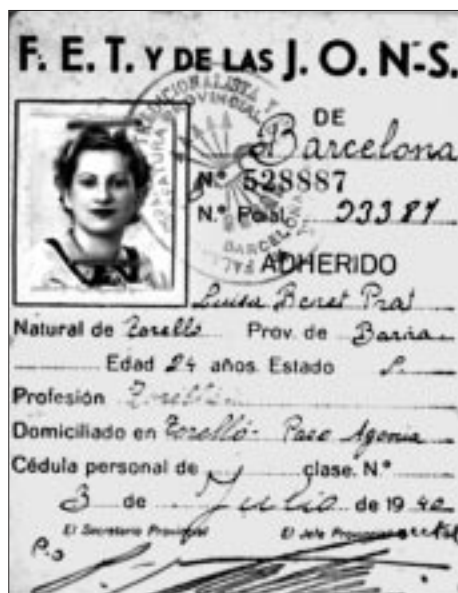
F. E. T. Y DE LAS J. O. N-S.

DE Barcelona

N.º 528887

N.º Postal 23387

ADHERIDO

Luisa Beret Prat

Natural de Torelló Prov. de Barna

Edad 24 años. Estado S

Profesión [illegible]

Domiciliado en Torelló Paseo Agonia

Cédula personal de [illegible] clase. N.º

3 de Julio de 1940

El Secretario Provincial El Jefe Provincial

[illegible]